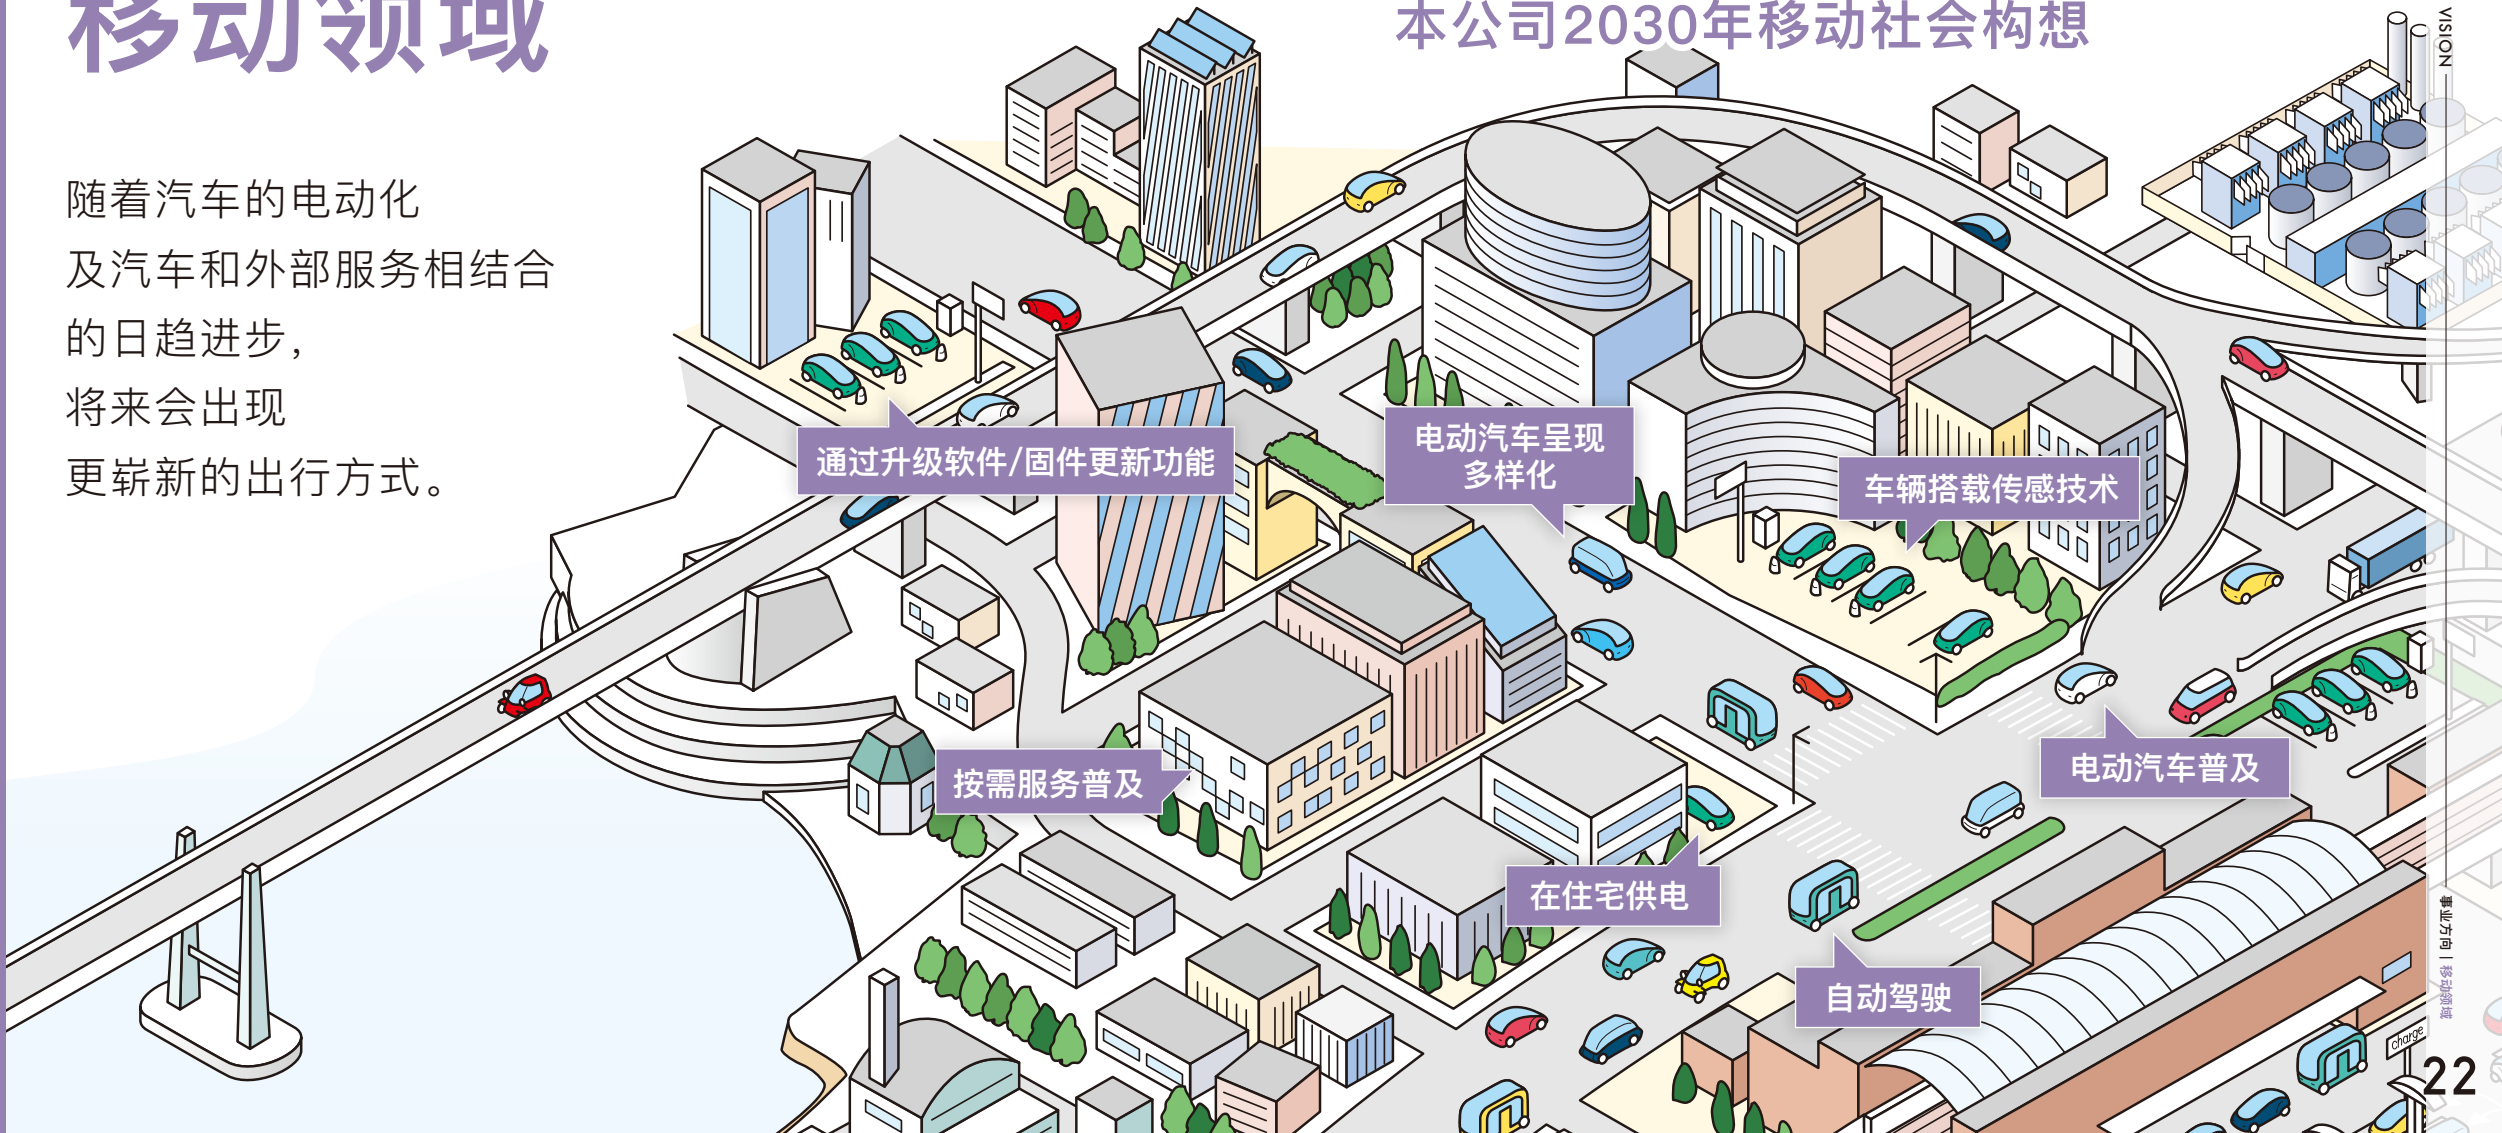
移动领域

本公司2030年移动社会构想

VISION

随着汽车的电动化
及汽车和外部服务相结合
的日趋进步，
将来会出现
更崭新的出行方式。

通过升级软件/固件更新功能

电动汽车呈现多样化

车辆搭载传感技术

按需服务普及

电动汽车普及

在住宅供电

自动驾驶

charge

事业方向 | 移动领域

22